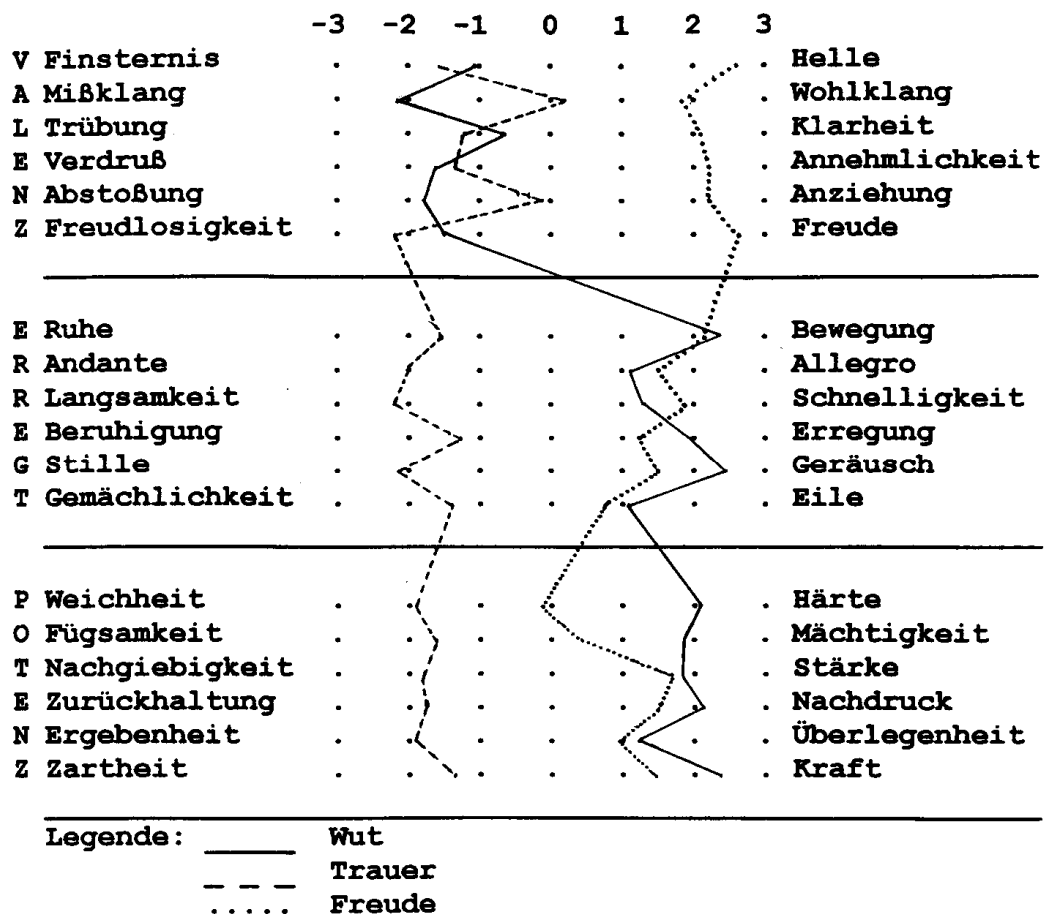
-3 -2 -1 0 1 2 3

V Finsternis . . . . . . . Helle
A Mißklang . . . . . . . Wohlklang
L Trübung . . . . . . . Klarheit
E Verdruß . . . . . . . Annehmlichkeit
N Abstoßung . . . . . . . Anziehung
Z Freudlosigkeit . . . . . . . Freude

E Ruhe . . . . . . . Bewegung
R Andante . . . . . . . Allegro
R Langsamkeit . . . . . . . Schnelligkeit
E Beruhigung . . . . . . . Erregung
G Stille . . . . . . . Geräusch
T Gemächlichkeit . . . . . . . Eile

P Weichheit . . . . . . . Härte
O Fügsamkeit . . . . . . . Mächtigkeit
T Nachgiebigkeit . . . . . . . Stärke
E Zurückhaltung . . . . . . . Nachdruck
N Ergebenheit . . . . . . . Überlegenheit
Z Zartheit . . . . . . . Kraft

Legende: Wut
Trauer
Freude